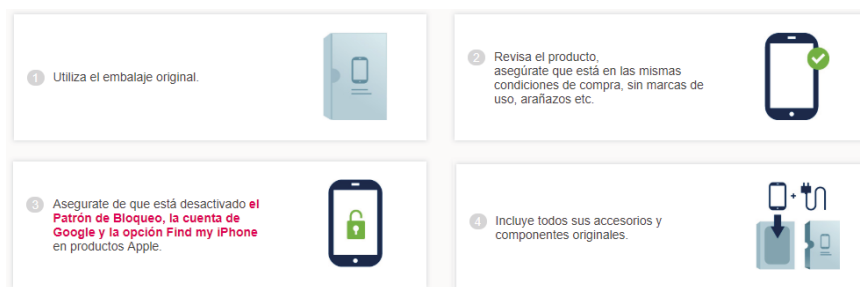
1 Utiliza el embalaje original.

2 Revisa el producto, asegúrate que está en las mismas condiciones de compra, sin marcas de uso, arañazos etc.

3 Asegurate de que está desactivado el Patrón de Bloqueo, la cuenta de Google y la opción Find my iPhone en productos Apple.

4 Incluye todos sus accesorios y componentes originales.